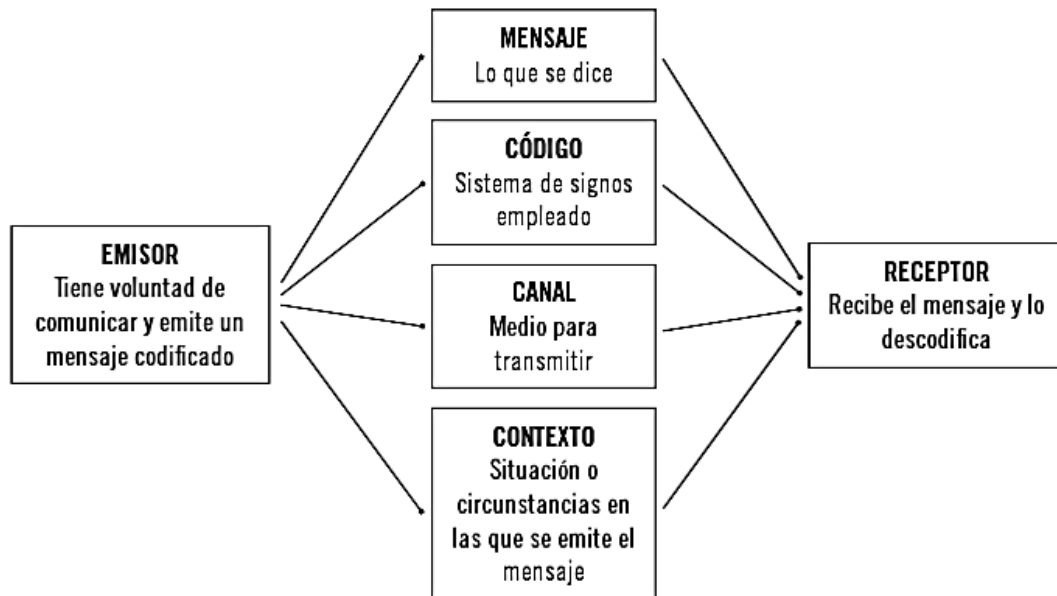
EMISOR
Tiene voluntad de comunicar y emite un mensaje codificado

MENSAJE
Lo que se dice

CÓDIGO
Sistema de signos empleado

CANAL
Medio para transmitir

CONTEXTO
Situación o circunstancias en las que se emite el mensaje

RECEPTOR
Recibe el mensaje y lo descodifica